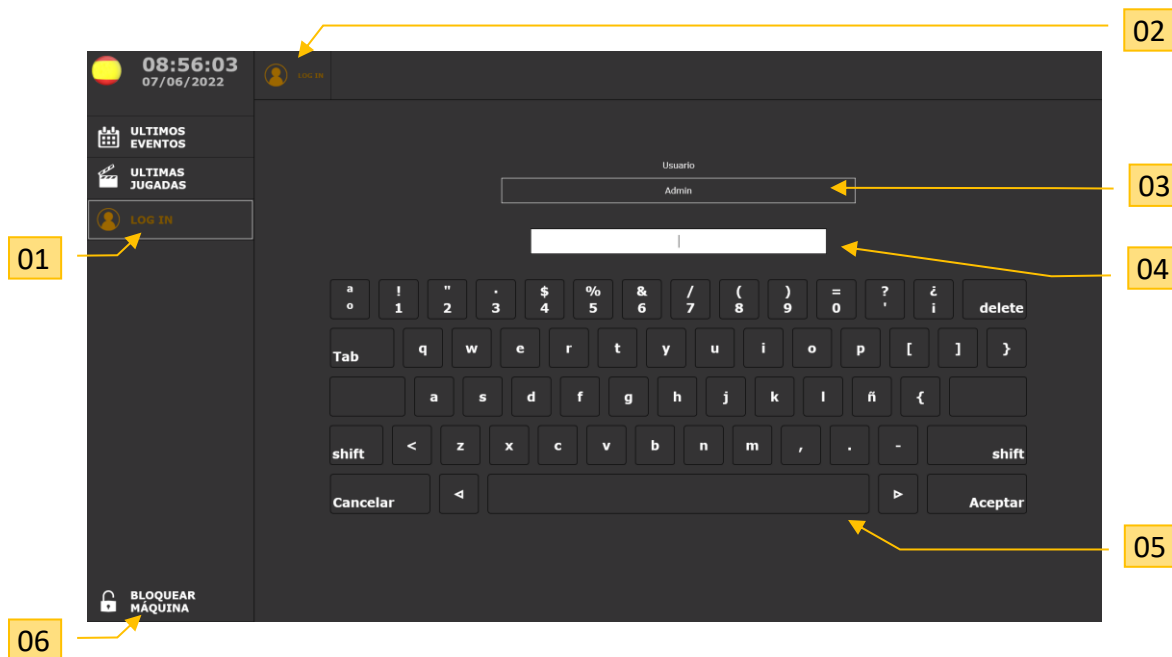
08:56:03
07/06/2022

LOG IN

ULTIMOS EVENTOS

ULTIMAS JUGADAS

LOG IN

Usuario

Admin

| ª º | ! 1 | " 2 | · 3 | $ 4 | % 5 | & 6 | / 7 | ( 8 | ) 9 | = 0 | ? ' | ¿ ¡ | delete |
|---|---|---|---|---|---|---|---|---|---|---|---|---|---|
| Tab | q | w | e | r | t | y | u | i | o | p | [ | ] | } |
| | a | s | d | f | g | h | j | k | l | ñ | { | | |
| shift | < | z | x | c | v | b | n | m | , | . | - | shift | |
| Cancelar | ◀ | | ▶ | Aceptar | | | | | | | | | |

BLOQUEAR MÁQUINA

01
02
03
04
05
06